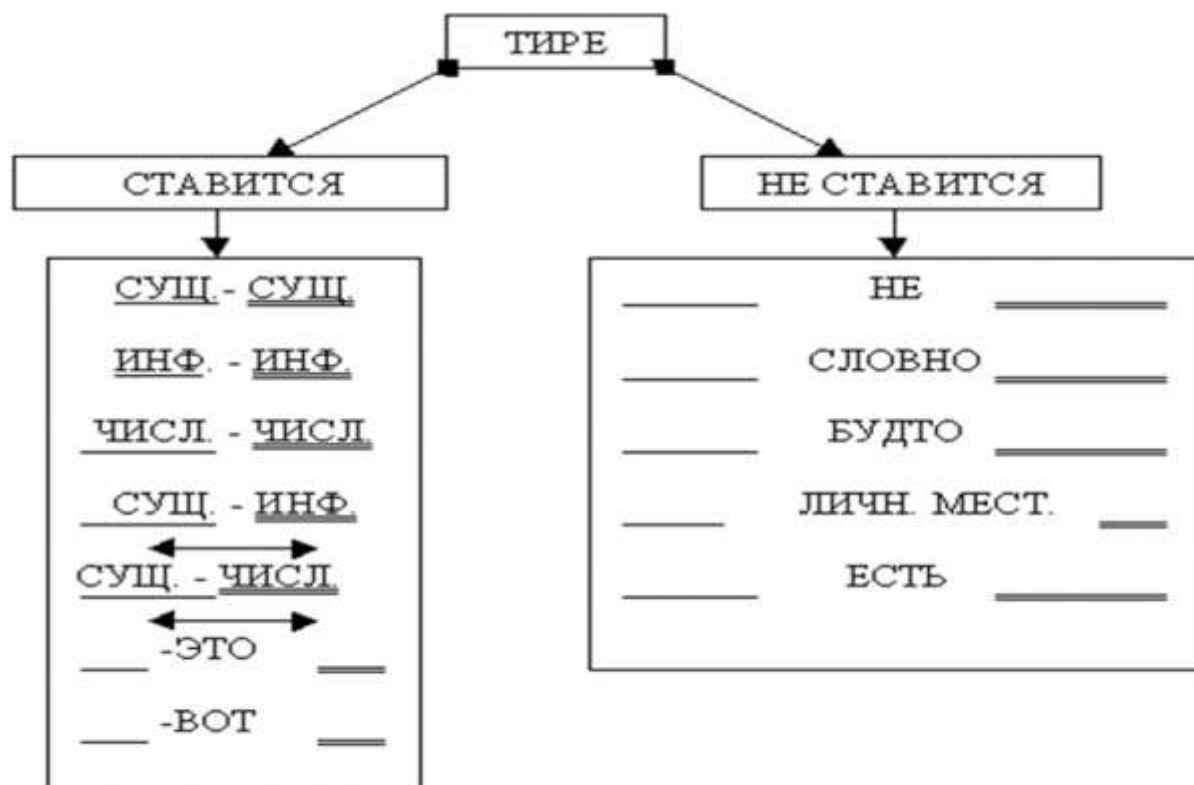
ТИРЕ

СТАВИТСЯ

СУЩ. - СУЩ.

ИНФ. - ИНФ.

ЧИСЛ. - ЧИСЛ.

СУЩ. - ИНФ.

СУЩ. - ЧИСЛ.

___ -ЭТО ___

___ -ВОТ ___

НЕ СТАВИТСЯ

___ НЕ ___

___ СЛОВНО ___

___ БУДТО ___

___ ЛИЧН. МЕСТ. ___

___ ЕСТЬ ___